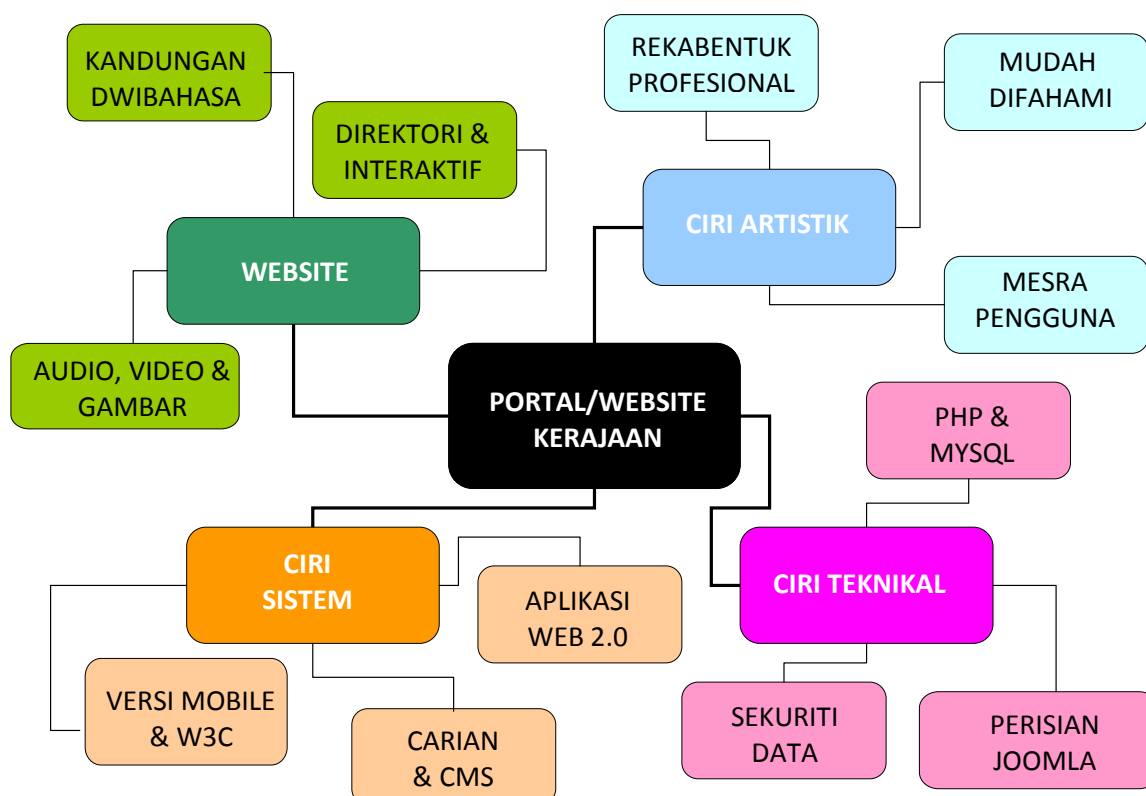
KANDUNGAN DWIBAHASA

DIREKTORI & INTERAKTIF

WEBSITE

AUDIO, VIDEO & GAMBAR

REKABENTUK PROFESIONAL

MUDAH DIFAHAMI

CIRI ARTISTIK

MESRA PENGGUNA

PORTAL/WEBSITE KERAJAAN

PHP & MYSQL

CIRI SISTEM

APLIKASI WEB 2.0

CIRI TEKNIKAL

VERSI MOBILE & W3C

CARIAN & CMS

SEKURITI DATA

PERISIAN JOOMLA